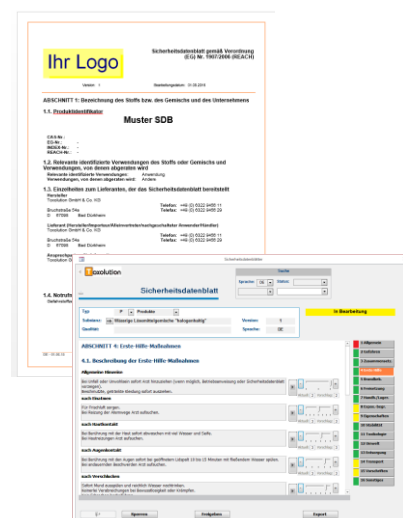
Ihr Logo

Sicherheitsdatenblatt gemäß Verordnung (EG) Nr. 1907/2006 (REACH)

Version: 1 Bearbeitungsdatum: 01.05.2016

ABSCHNITT 1: Bezeichnung des Stoffs bzw. des Gemischs und des Unternehmens

1.1. Produktidentifikator

Muster SDB

CAS-Nr.: -
EG-Nr.: -
INDEX-Nr.: -
REACH-Nr.: -

1.2. Relevante identifizierte Verwendungen des Stoffs oder Gemischs und Verwendungen, von denen abgeraten wird

Relevante identifizierte Verwendungen: Anwendung
Verwendungen, von denen abgeraten wird: Andere

1.3. Einzelheiten zum Lieferanten, der das Sicherheitsdatenblatt bereitstellt

Hersteller
Toxolution GmbH & Co. KG
Telefax: +49 (0) 6322 9495 11
Bruchstraße 54a Telefon: +49 (0) 6322 9495 29
D 67098 Bad Dürkheim

Lieferant (Hersteller/Importeur/Alleinvertreter/nachgeschalteter Anwender/Händler)
Toxolution GmbH & Co. KG
Telefax: +49 (0) 6322 9495 11
Bruchstraße 54a Telefon: +49 (0) 6322 9495 29
D 67098 Bad Dürkheim

Auspreclipe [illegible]
Toxolution G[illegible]

1.4. Notruf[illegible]
Giftinfo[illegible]

Sicherheitsdatenblätter

toxolution

Sicherheitsdatenblatt

Suche
Sprache: DE
Status:

Typ: P Produkte
Sollwert: -- Wässrige Lösemittelgemische "halogenhaltig"
Qualität:
Version: 1
Sprache: DE

In Bearbeitung

ABSCHNITT 4: Erste-Hilfe-Maßnahmen

4.1. Beschreibung der Erste-Hilfe-Maßnahmen

Allgemeine Hinweise
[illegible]

nach Einatmen
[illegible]

nach Hautkontakt
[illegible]

nach Augenkontakt
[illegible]

nach Verschlucken
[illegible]

1 Allgemeine
2 Gefahren
3 Zusammensetz.
4 Erste-Hilfe
5 Brandbek.
6 Freisetzung
7 Handh./Lagern.
8 Expos.-begr.
9 Eigenschaften
10 Stabilität
11 Toxikologie
12 Umwelt
13 Entsorgung
14 Transport
15 Vorschriften
16 Sonstiges

Speichern
Freigeben
Export